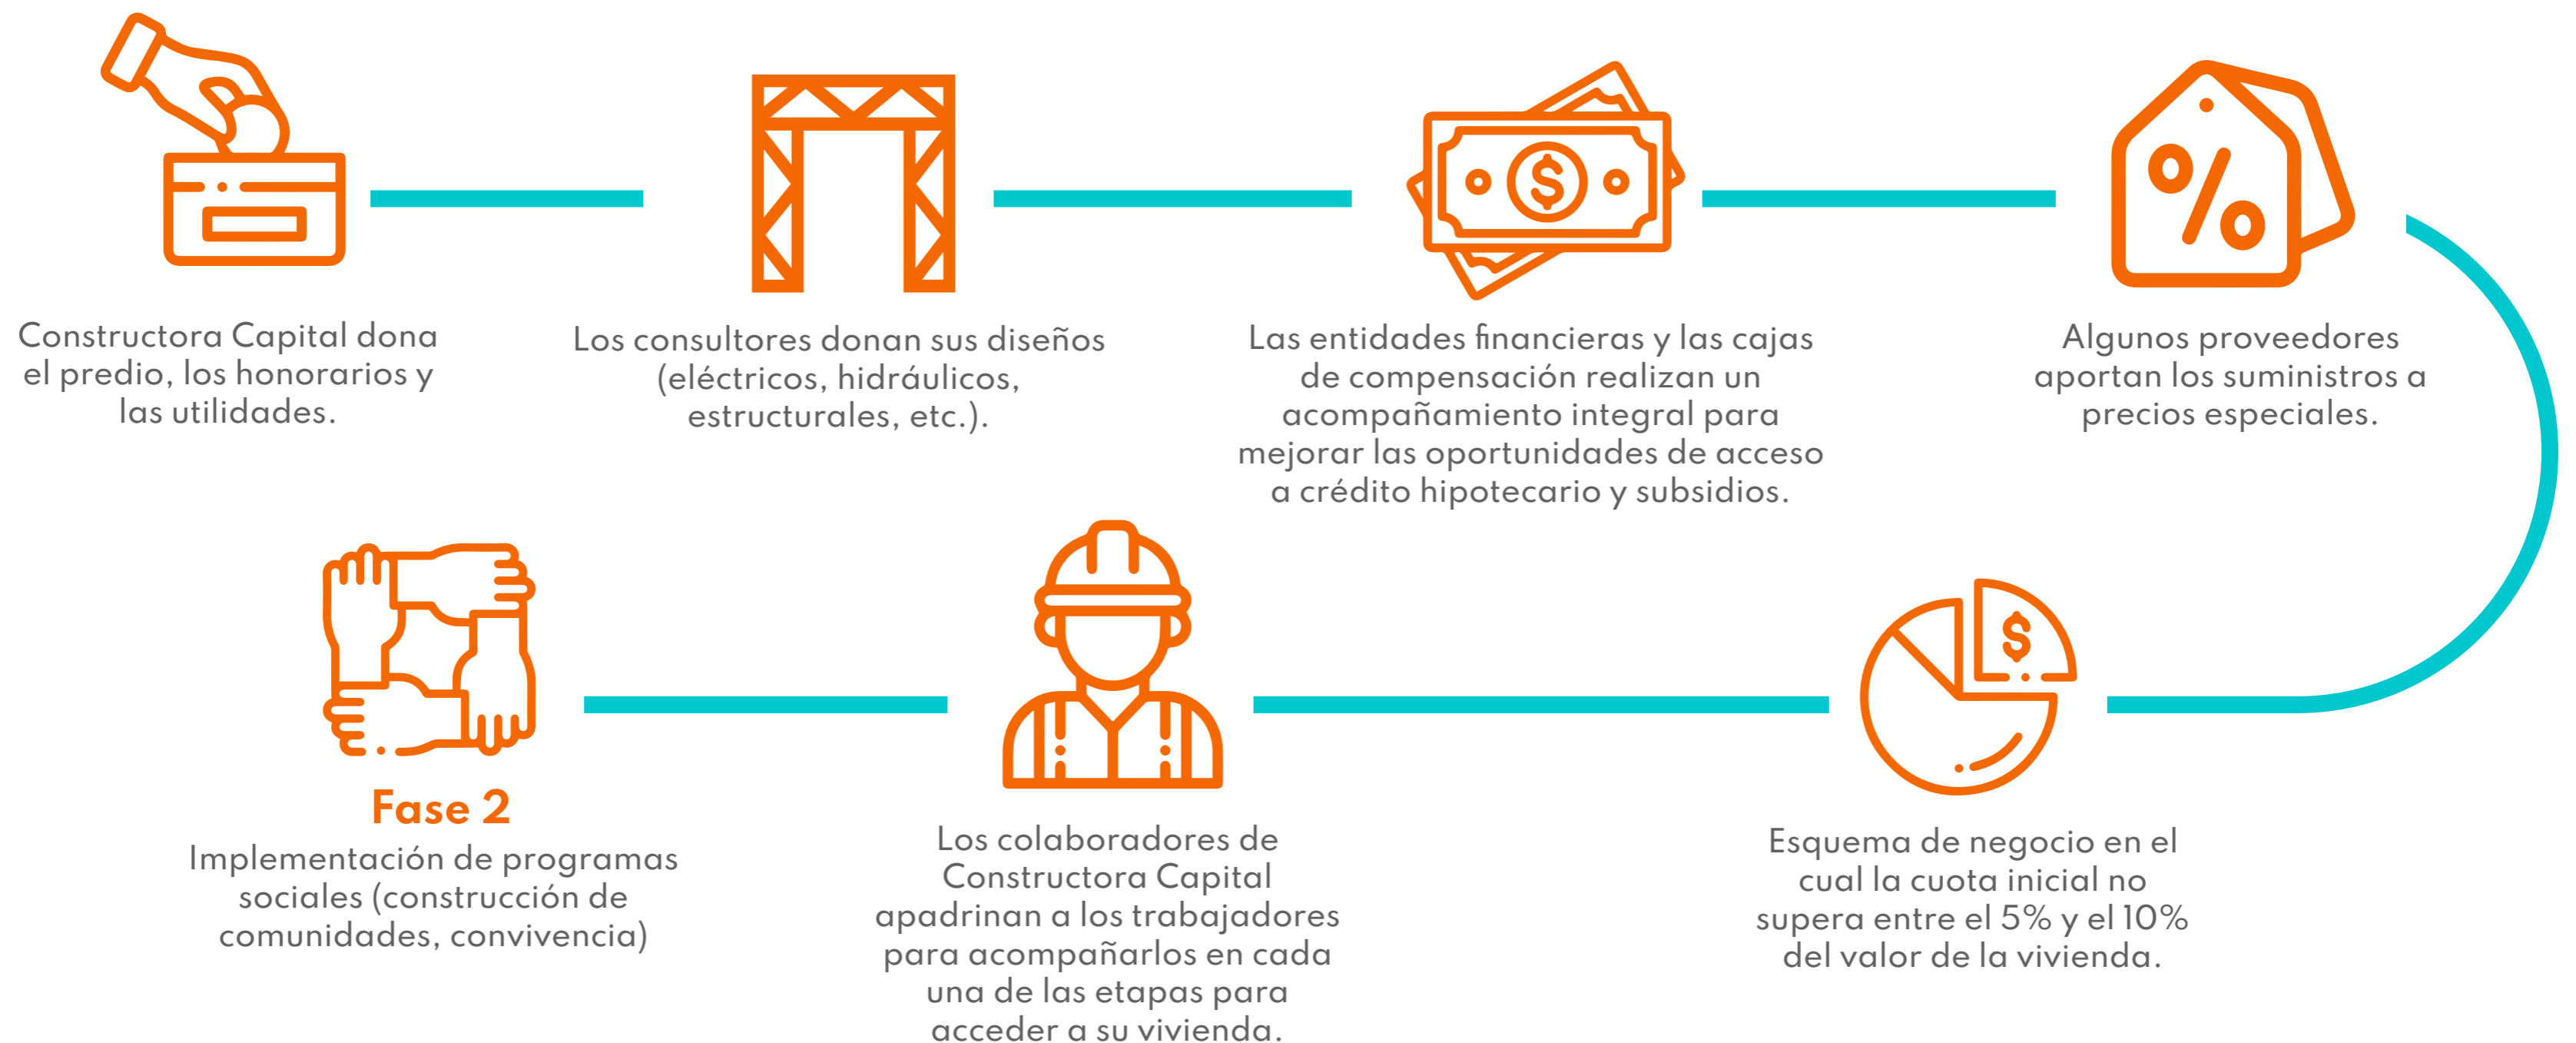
Constructora Capital dona el predio, los honorarios y las utilidades.

Los consultores donan sus diseños (eléctricos, hidráulicos, estructurales, etc.).

Las entidades financieras y las cajas de compensación realizan un acompañamiento integral para mejorar las oportunidades de acceso a crédito hipotecario y subsidios.

Algunos proveedores aportan los suministros a precios especiales.

$

Esquema de negocio en el cual la cuota inicial no supera entre el 5% y el 10% del valor de la vivienda.

Los colaboradores de Constructora Capital apadrinan a los trabajadores para acompañarlos en cada una de las etapas para acceder a su vivienda.

Fase 2
Implementación de programas sociales (construcción de comunidades, convivencia)